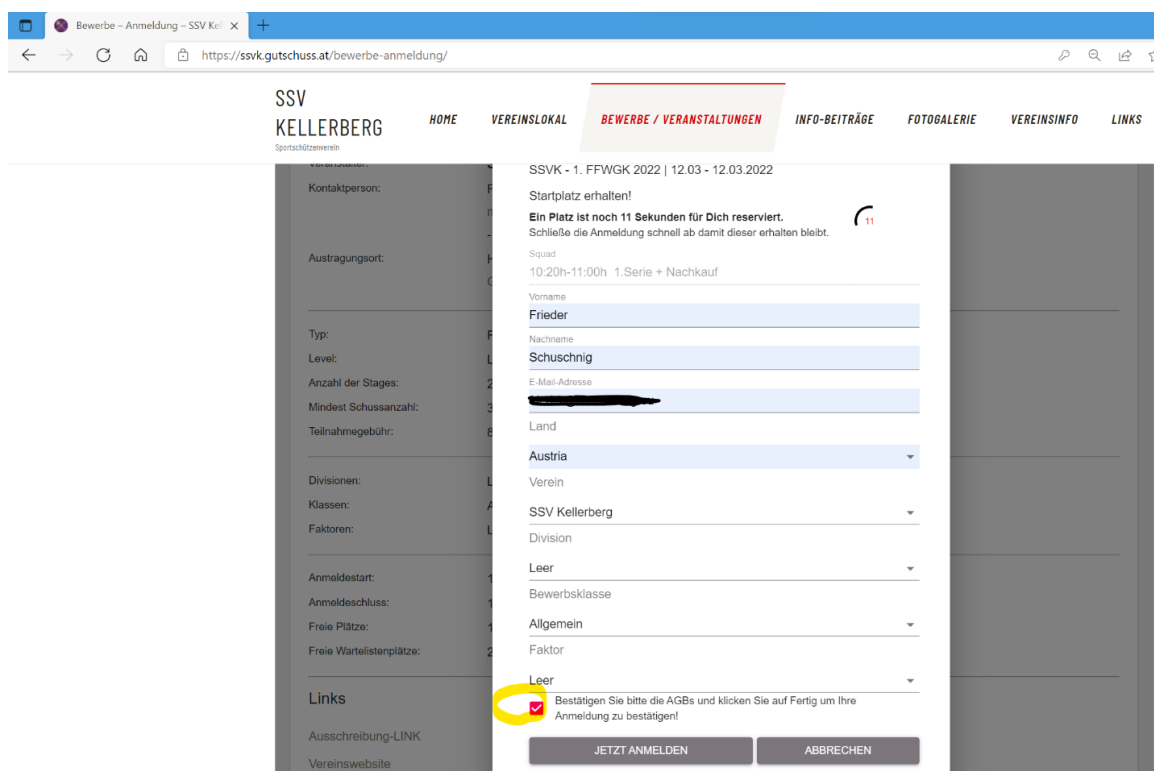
Bewerbe – Anmeldung – SSV Kel ×

https://ssvk.gutschuss.at/bewerbe-anmeldung/

SSV KELLERBERG
Sportschützenverein

HOME VEREINSLOKAL BEWERBE / VERANSTALTUNGEN INFO-BEITRÄGE FOTOGALERIE VEREINSINFO LINKS

Veranstalter:
Kontaktperson:
Austragungsort:
Typ:
Level:
Anzahl der Stages:
Mindest Schussanzahl:
Teilnahmegebühr:
Divisionen:
Klassen:
Faktoren:
Anmeldestart:
Anmeldeschluss:
Freie Plätze:
Freie Wartelistenplätze:

Links
Ausschreibung-LINK
Vereinswebsite

SSVK - 1. FFWGK 2022 | 12.03 - 12.03.2022

Startplatz erhalten!
Ein Platz ist noch 11 Sekunden für Dich reserviert.
Schließe die Anmeldung schnell ab damit dieser erhalten bleibt.

11

Squad
10:20h-11:00h 1.Serie + Nachkauf

Vorname
Frieder

Nachname
Schuschnig

E-Mail-Adresse
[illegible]

Land
Austria

Verein
SSV Kellerberg

Division
Leer

Bewerbsklasse
Allgemein

Faktor
Leer

Bestätigen Sie bitte die AGBs und klicken Sie auf Fertig um Ihre Anmeldung zu bestätigen!

JETZT ANMELDEN
ABBRECHEN